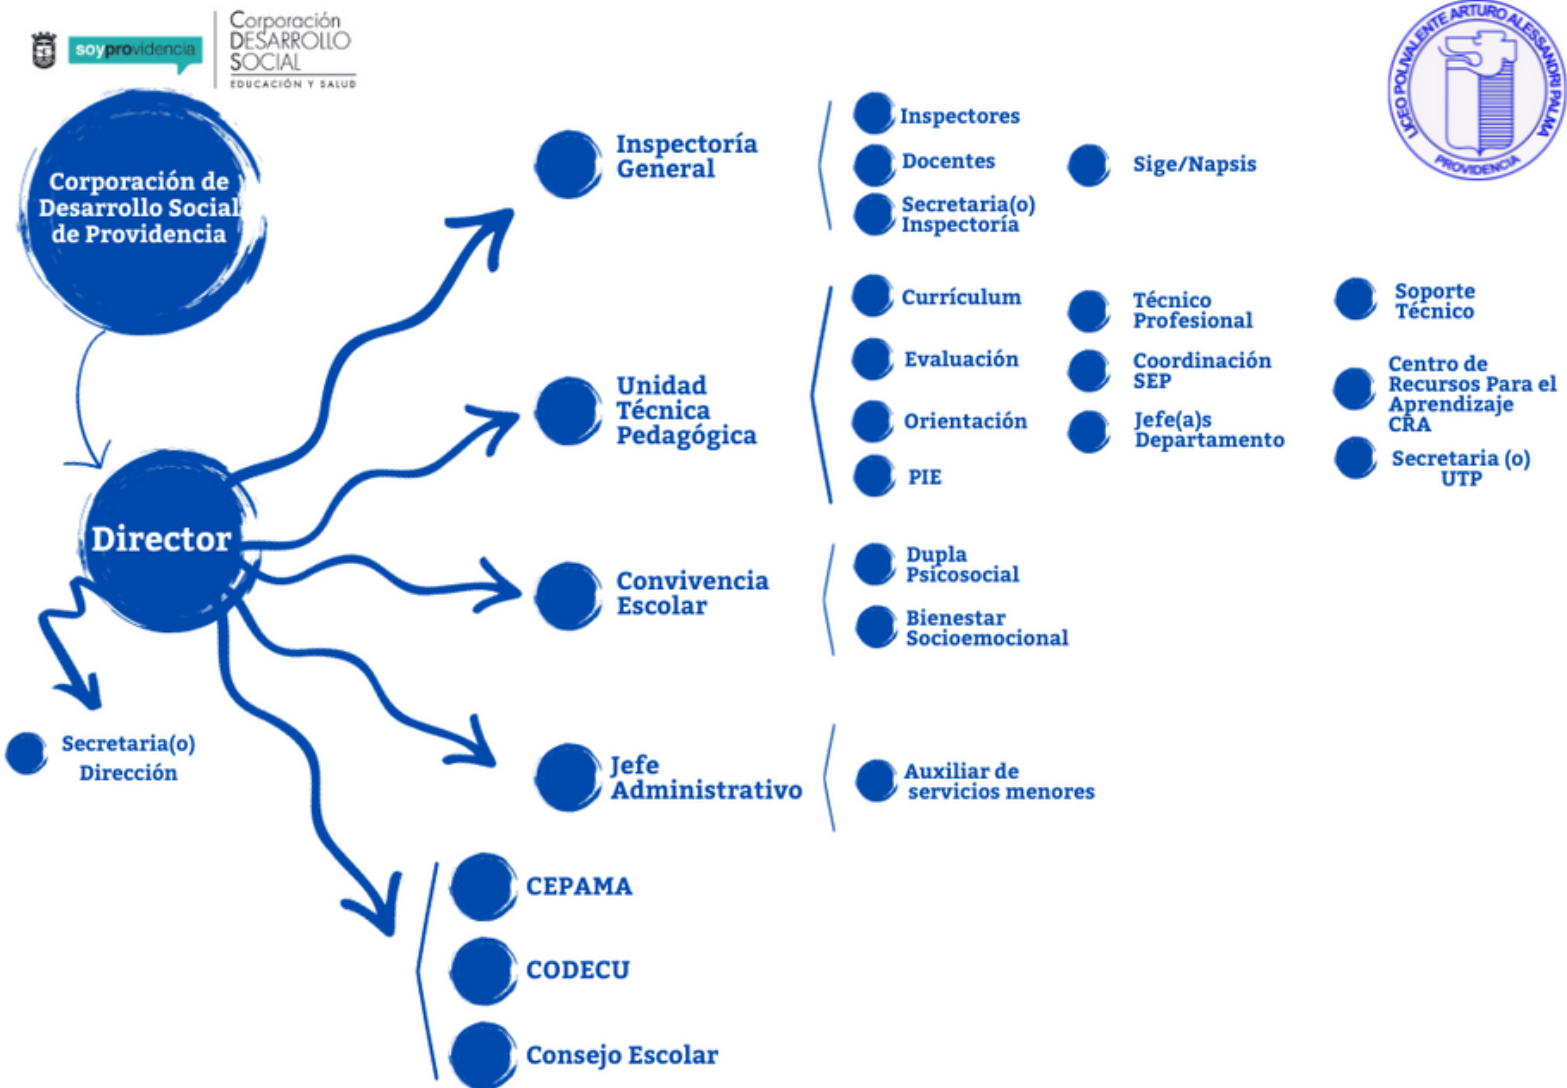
soyprovidencia

Corporación DESARROLLO SOCIAL
EDUCACIÓN Y SALUD

LICEO POLIVALENTE ARTURO ALESSANDRI PALMA
PROVIDENCIA

Corporación de Desarrollo Social de Providencia

Director

Secretaria(o) Dirección

Inspectoría General

Inspectores

Docentes

Secretaria(o) Inspectoría

Sige/Napsis

Unidad Técnica Pedagógica

Currículum

Evaluación

Orientación

PIE

Técnico Profesional

Coordinación SEP

Jefe(a)s Departamento

Soporte Técnico

Centro de Recursos Para el Aprendizaje CRA

Secretaria (o) UTP

Convivencia Escolar

Dupla Psicosocial

Bienestar Socioemocional

Jefe Administrativo

Auxiliar de servicios menores

CEPAMA

CODECU

Consejo Escolar